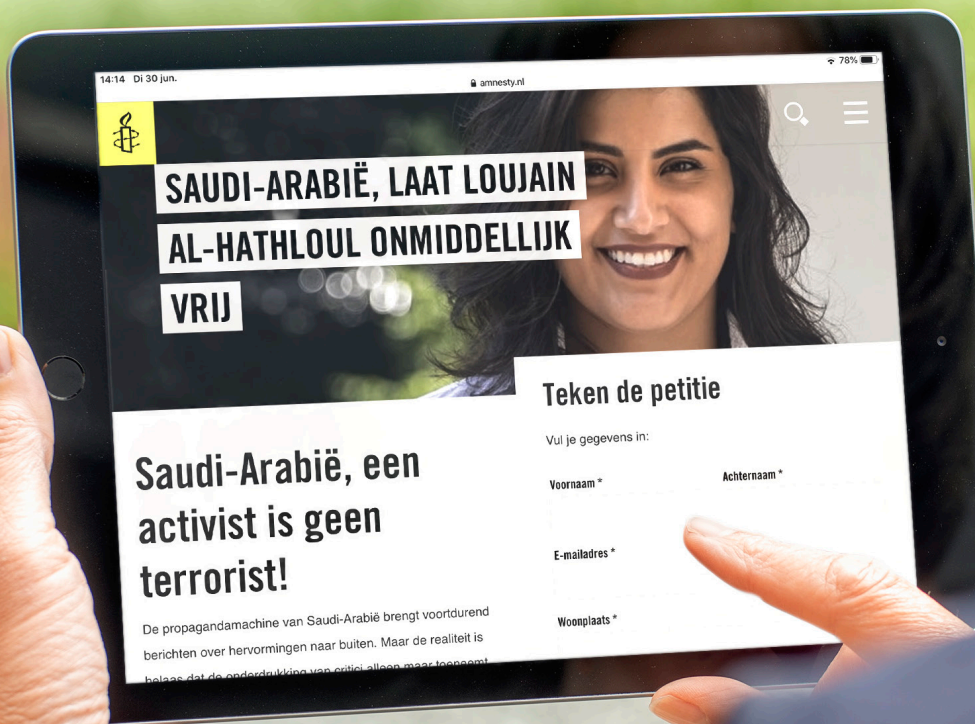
14:14 Di 30 jun.

amnesty.nl

78%

SAUDI-ARABIË, LAAT LOUJAIN AL-HATHLOUL ONMIDDELLIJK VRIJ

Teken de petitie

Vul je gegevens in:

Voornaam *

Achternaam *

E-mailadres *

Woonplaats *

Saudi-Arabië, een activist is geen terrorist!

De propagandamachine van Saudi-Arabië brengt voortdurend berichten over hervormingen naar buiten. Maar de realiteit is helaas dat de onderdrukking van critici alleen maar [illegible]